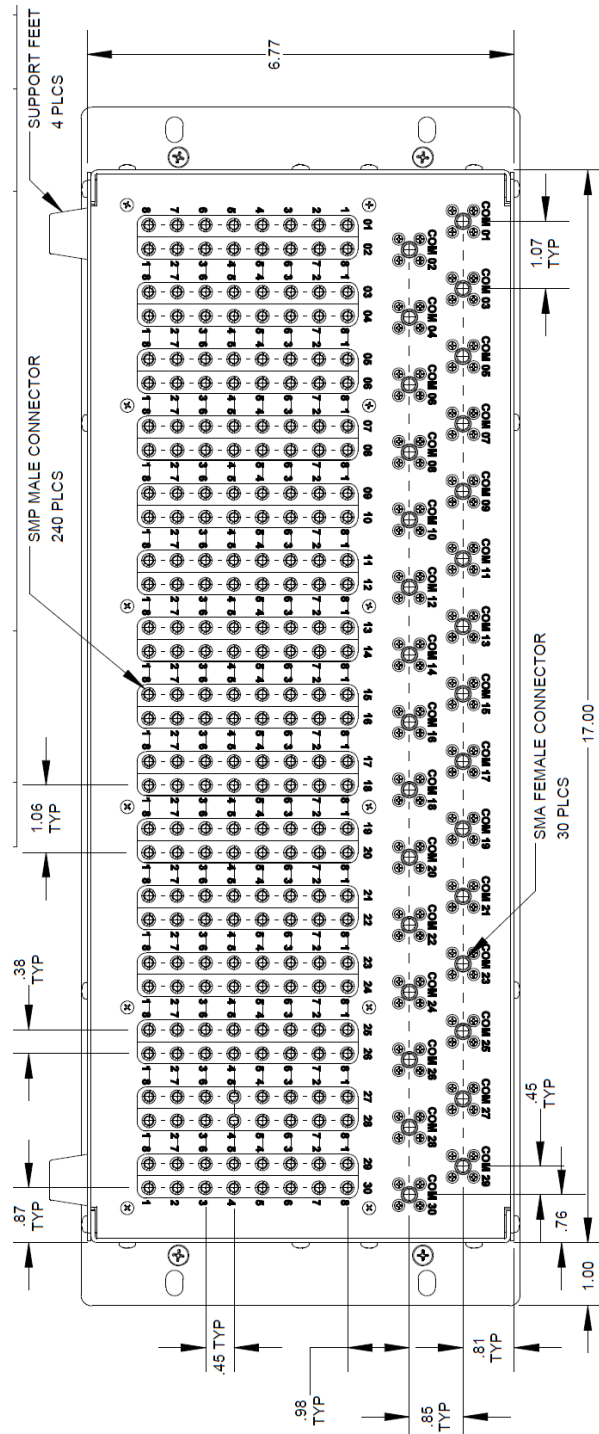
6.77

SUPPORT FEET
4 PLCS

SMP MALE CONNECTOR
240 PLCS

SMA FEMALE CONNECTOR
30 PLCS

1.07
TYP

17.00

1.06
TYP

.38
TYP

.87
TYP

.45
TYP

.76

1.00

.45 TYP

.98
TYP

.85
TYP

.81
TYP

01 02 03 04 05 06 07 08 09 10 11 12 13 14 15 16 17 18 19 20 21 22 23 24 25 26 27 28 29 30

COM 01 COM 02 COM 03 COM 04 COM 05 COM 06 COM 07 COM 08 COM 09 COM 10 COM 11 COM 12 COM 13 COM 14 COM 15 COM 16 COM 17 COM 18 COM 19 COM 20 COM 21 COM 22 COM 23 COM 24 COM 25 COM 26 COM 27 COM 28 COM 29 COM 30

1 2 3 4 5 6 7 8